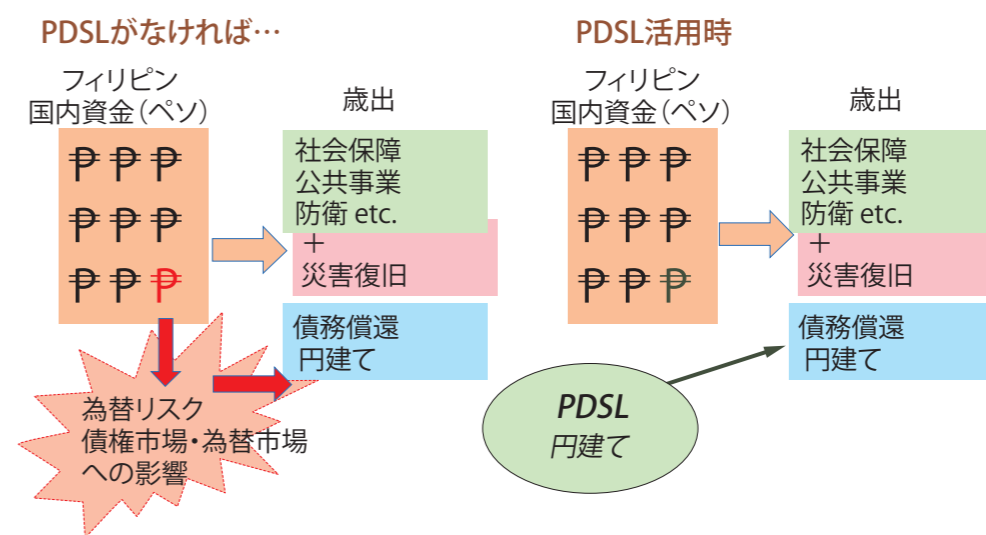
PDSLがなければ…

フィリピン
国内資金（ペソ）

₱ ₱ ₱
₱ ₱ ₱
₱ ₱ ₱

歳出

社会保障
公共事業
防衛 etc.

＋
災害復旧

債務償還
円建て

為替リスク
債権市場・為替市場
への影響

PDSL活用時

フィリピン
国内資金（ペソ）

₱ ₱ ₱
₱ ₱ ₱
₱ ₱ ₱

歳出

社会保障
公共事業
防衛 etc.

＋
災害復旧

債務償還
円建て

PDSL
円建て